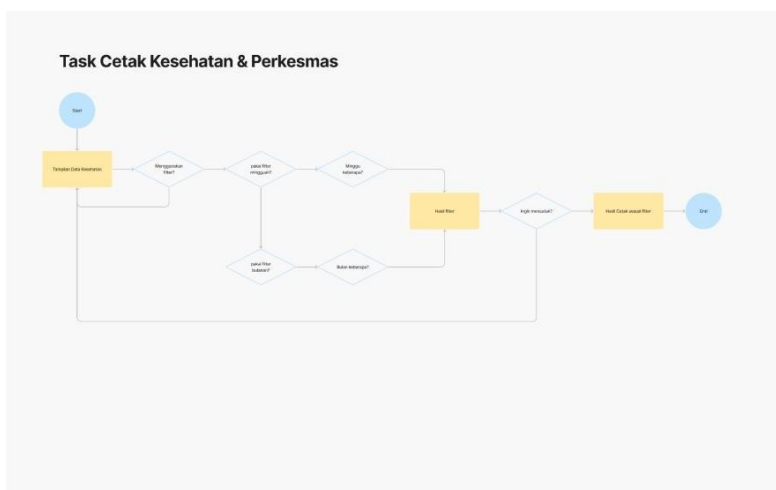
Task Cetak Kesehatan & Perkesmas

Start

Tampilan Data Kesehatan

Menggunakan filter?

pakai filter mingguan?

Minggu keberapa?

Hasil filter

Ingin mencetak?

Hasil Cetak sesuai filter

End

pakai filter bulanan?

Bulan keberapa?